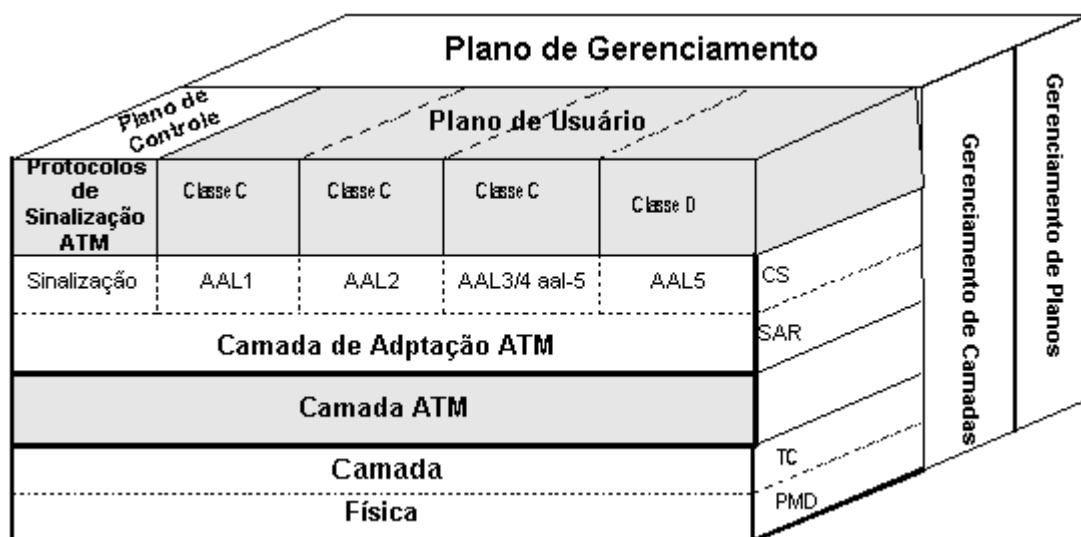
Plano de Gerenciamento

Plano de Controle

Plano de Usuário

Protocolos de Sinalização ATM

Classe C

Classe C

Classe C

Classe D

Sinalização

AAL1

AAL2

AAL3/4 aal-5

AAL5

CS

SAR

Camada de Adptação ATM

Camada ATM

Camada Física

TC

PMD

Gerenciamento de Camadas

Gerenciamento de Planos